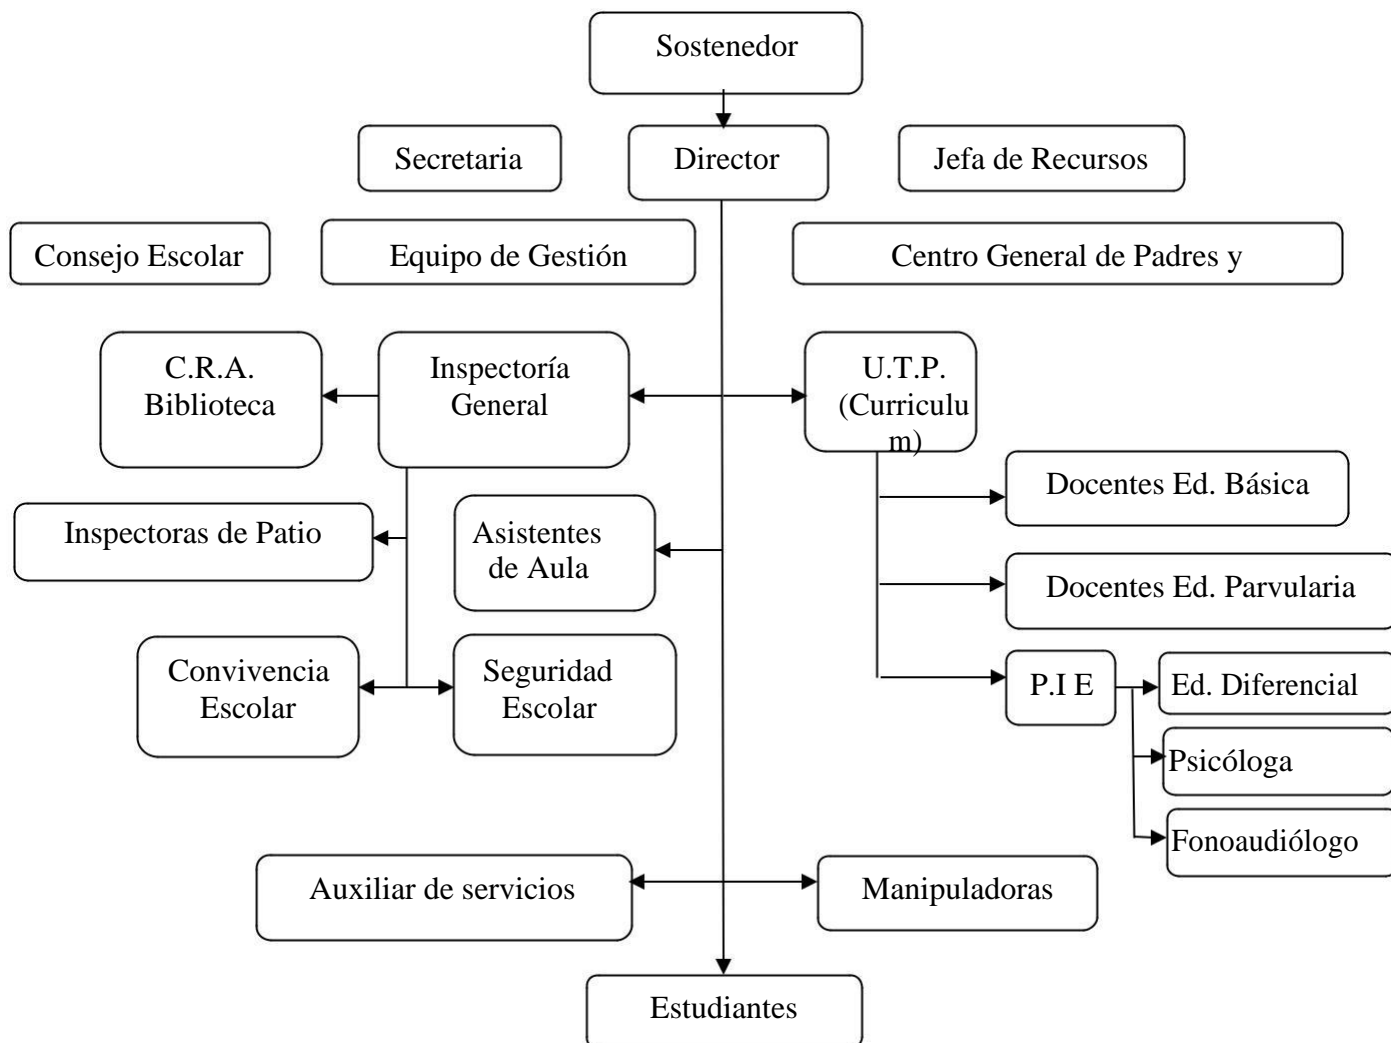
Sostenedor

Secretaria

Director

Jefa de Recursos

Consejo Escolar

Equipo de Gestión

Centro General de Padres y

C.R.A. Biblioteca

Inspectoría General

U.T.P. (Curriculum)

Docentes Ed. Básica

Inspectoras de Patio

Asistentes de Aula

Docentes Ed. Parvularia

Convivencia Escolar

Seguridad Escolar

P.I E

Ed. Diferencial

Psicóloga

Fonoaudiólogo

Auxiliar de servicios

Manipuladoras

Estudiantes